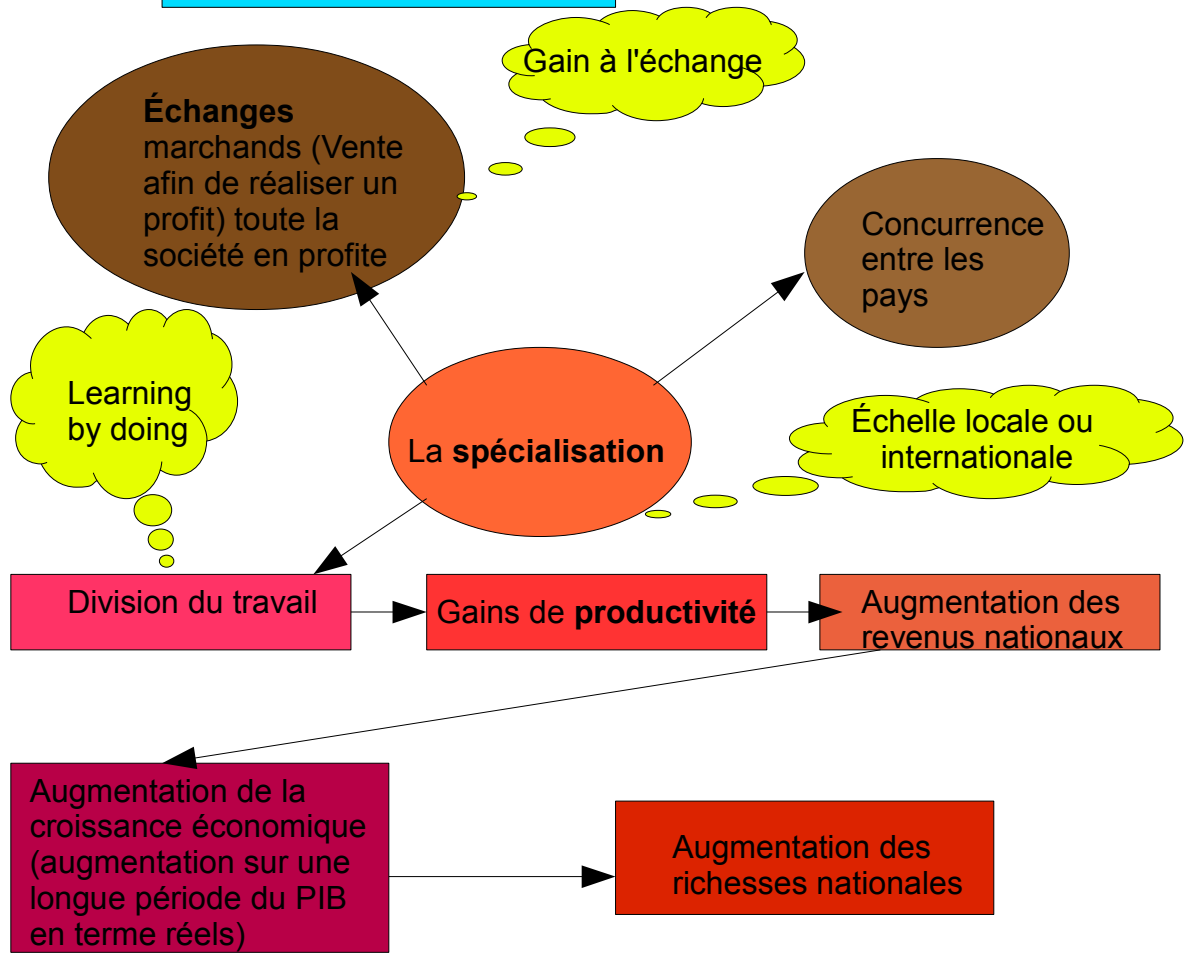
Gain à l'échange

**Échanges** marchands (Vente afin de réaliser un profit) toute la société en profite

Concurrence entre les pays

Learning by doing

La **spécialisation**

Échelle locale ou internationale

Division du travail

Gains de **productivité**

Augmentation des revenus nationaux

Augmentation de la croissance économique (augmentation sur une longue période du PIB en terme réels)

Augmentation des richesses nationales